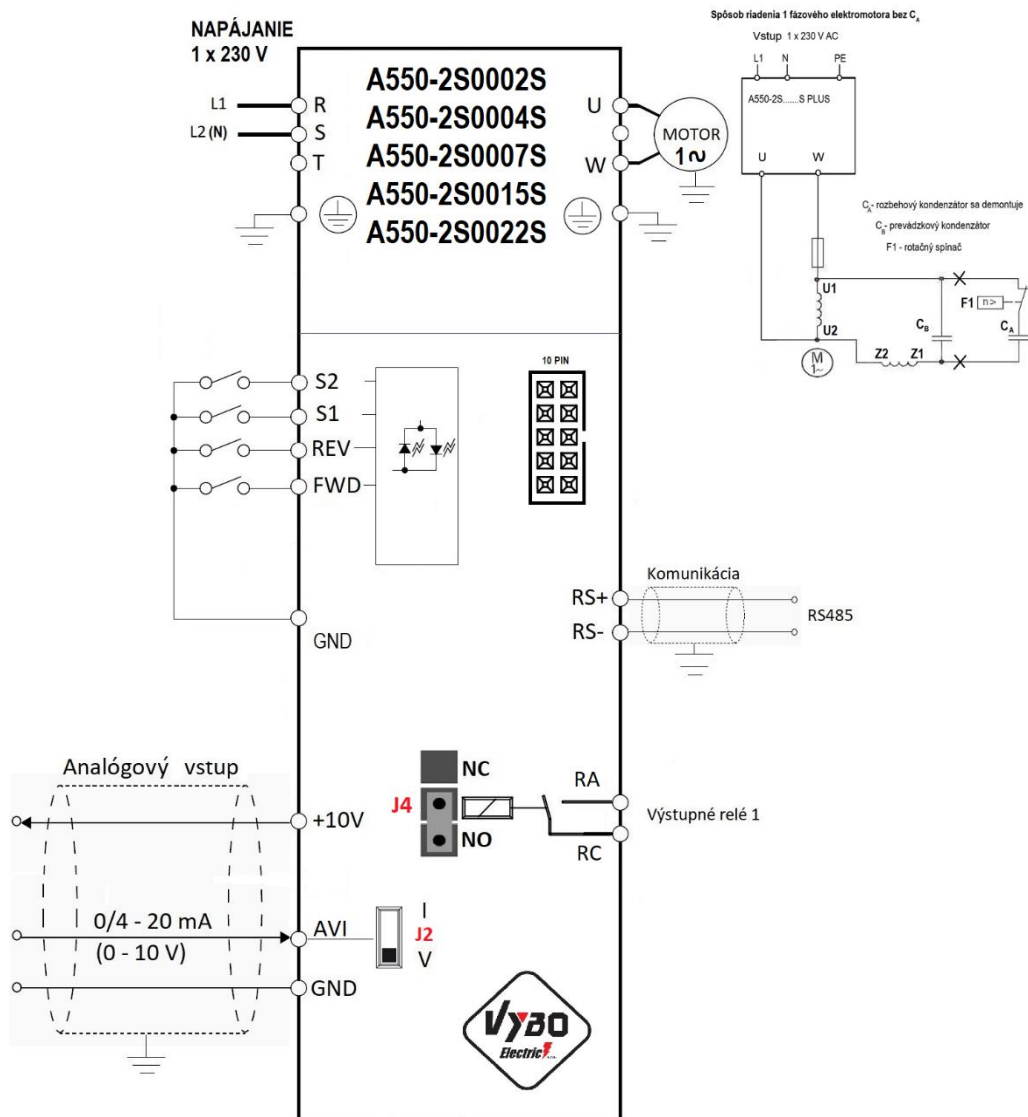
NAPÁJANIE
1 x 230 V

L1
L2 (N)
R
S
T

A550-2S0002S
A550-2S0004S
A550-2S0007S
A550-2S0015S
A550-2S0022S

U
W
MOTOR
1~

Spôsob riadenia 1 fázového elektromotora bez $C_A$
Vstup 1 x 230 V AC
L1 N PE
A550-2S......S PLUS
U W
$C_A$ - rozbehový kondenzátor sa demontuje
$C_B$ - prevádzkový kondenzátor
F1 - rotačný spínač
U1
U2
F1 n>
$C_B$
$C_A$
M 1~
Z2 Z1

S2
S1
REV
FWD
GND

10 PIN

Komunikácia
RS+
RS-
RS485

Analógový vstup
+10V
0/4 - 20 mA
(0 - 10 V)
AVI
GND

NC
J4
NO
RA
RC
Výstupné relé 1

I
J2
V

VYBO
Electric